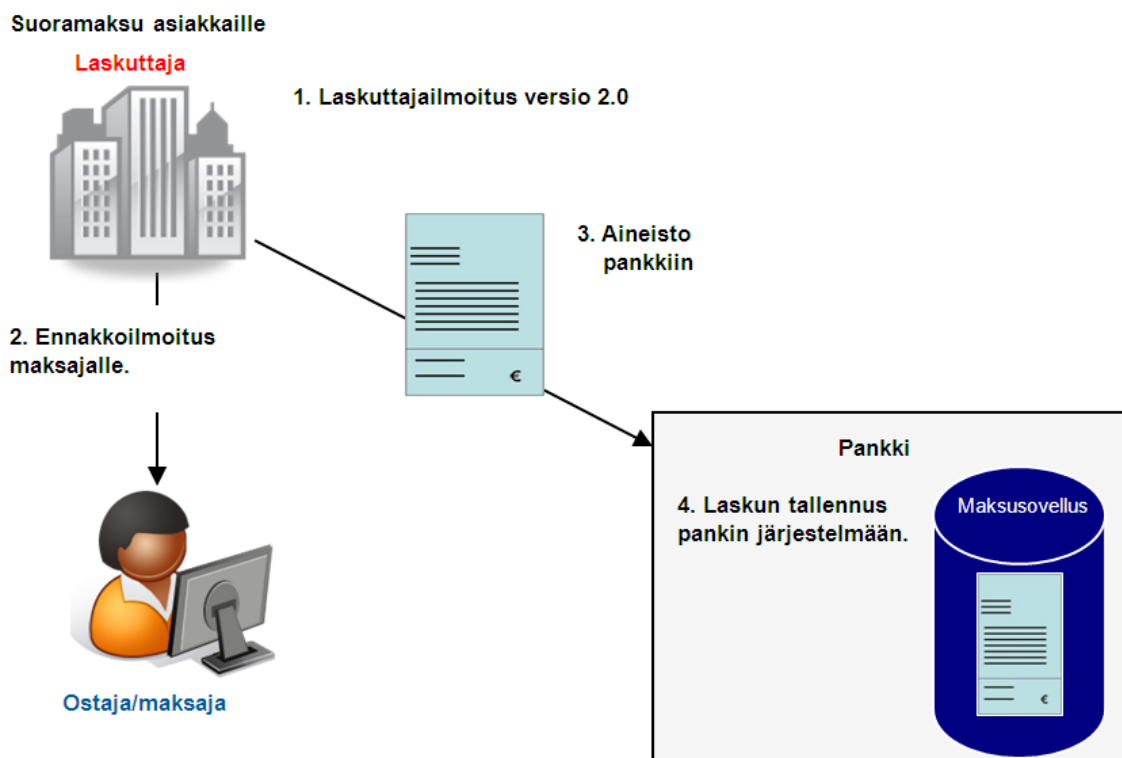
Suoramaksu asiakkaille

Laskuttaja

1. Laskuttajailmoitus versio 2.0

3. Aineisto pankkiin

2. Ennakkoilmoitus maksajalle.

€

Pankki

4. Laskun tallennus pankin järjestelmään.

Maksusovellus

€

Ostaja/maksaja